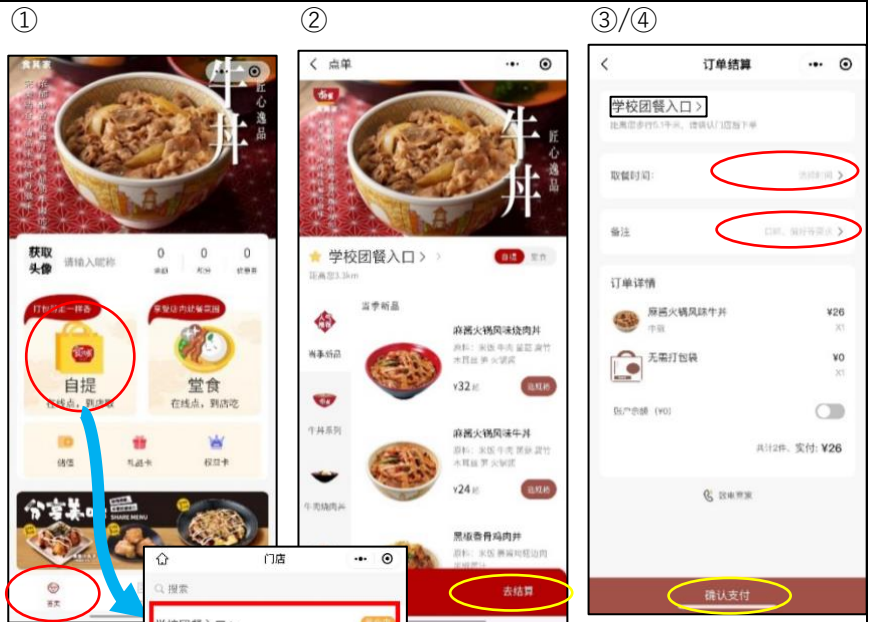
①

牛丼
匠心逸品

获取头像
请输入昵称
0
0
0

自提
在线点，到店取
堂食
在线点，到店吃

储值
礼品卡
权益卡

首页

门店
搜索

②

点单

牛丼
匠心逸品

学校团餐入口 >
距离您3.3km

当季新品

麻酱火锅风味烧肉丼
¥32起

麻酱火锅风味牛丼
¥24起

黑椒香骨鸡肉丼

当季新品
牛丼系列
牛肉烧肉丼

去结算

③/④

订单结算

学校团餐入口 >

取餐时间
备注

订单详情
麻酱火锅风味牛丼 ¥26
无需打包袋 ¥0

共计2件，实付: ¥26

确认支付